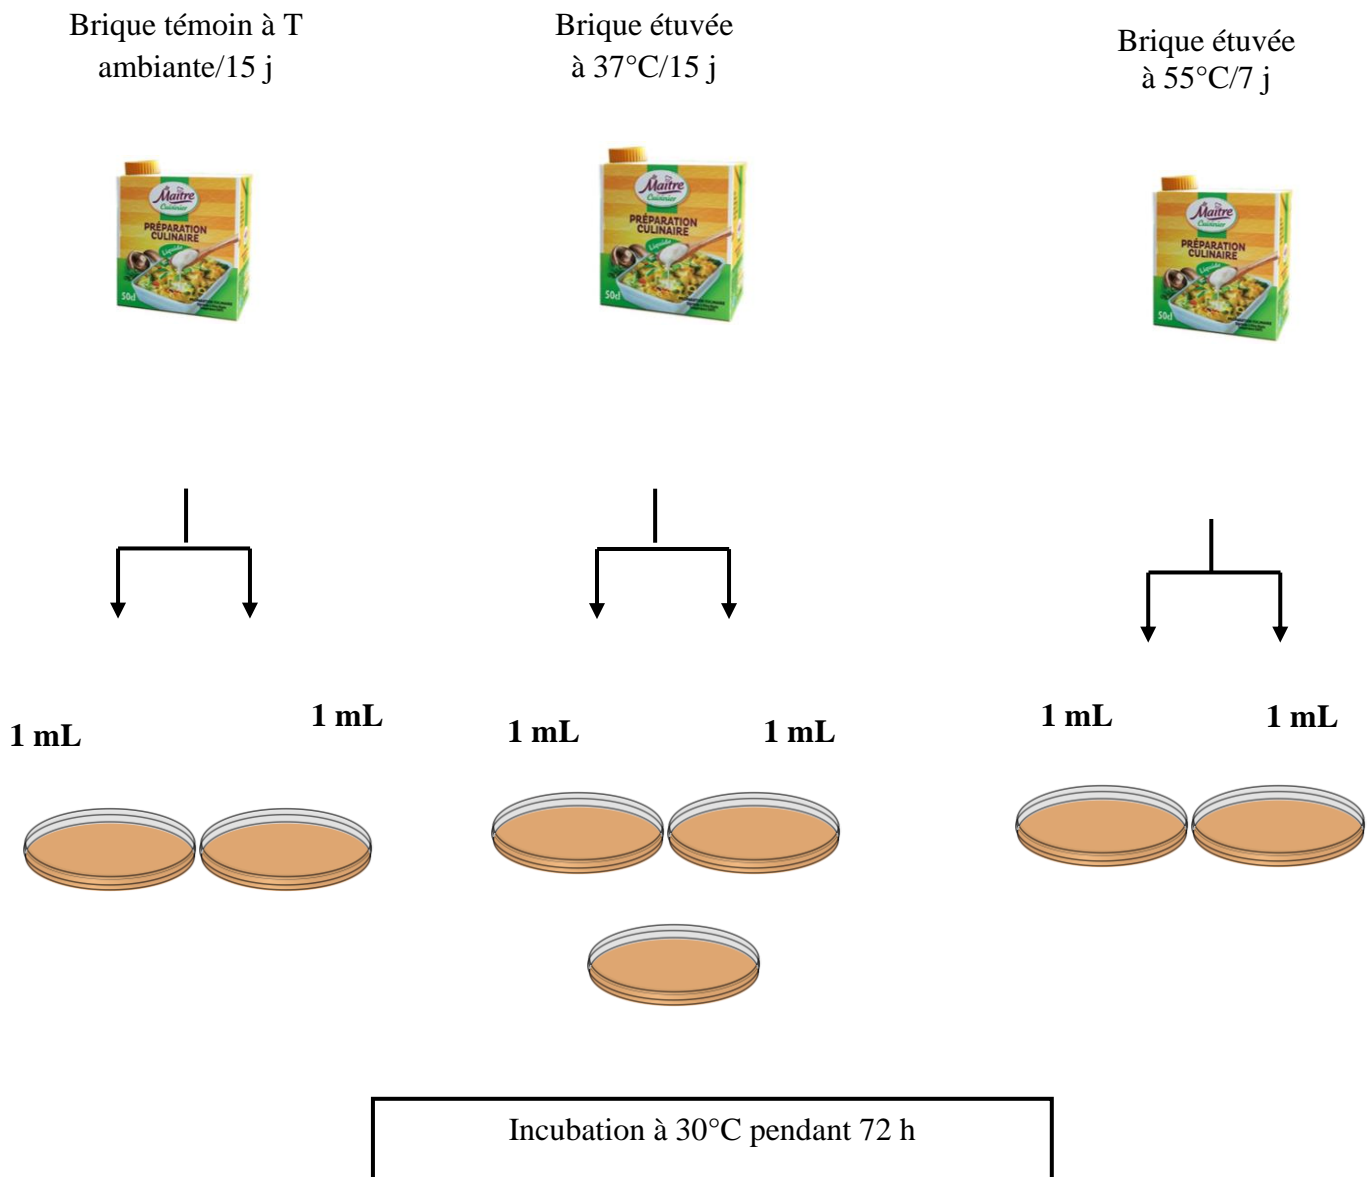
Brique témoin à T ambiante/15 j

Brique étuvée à 37°C/15 j

Brique étuvée à 55°C/7 j

Maître Cuisinier PRÉPARATION CULINAIRE Liquide 50cl

Maître Cuisinier PRÉPARATION CULINAIRE Liquide 50cl

Maître Cuisinier PRÉPARATION CULINAIRE Liquide 50cl

1 mL

1 mL

1 mL

1 mL

1 mL

1 mL

Incubation à 30°C pendant 72 h